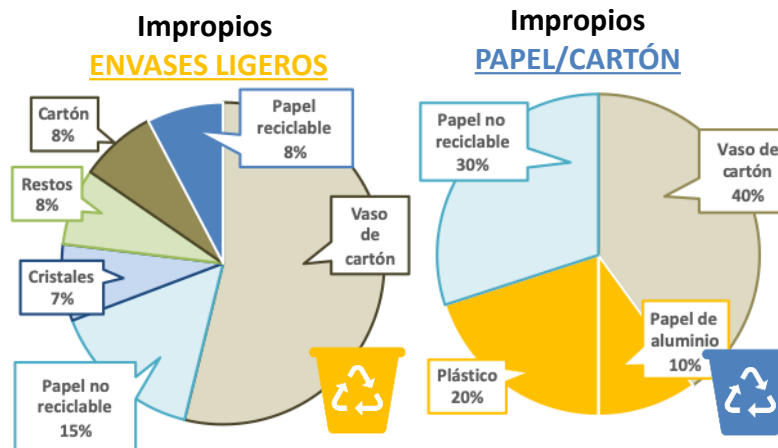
Impropios
ENVASES LIGEROS

Cartón
8%

Papel reciclable
8%

Restos
8%

Vaso de cartón

Cristales
7%

Papel no reciclable
15%

Impropios
PAPEL/CARTÓN

Papel no reciclable
30%

Vaso de cartón
40%

Papel de aluminio
10%

Plástico
20%